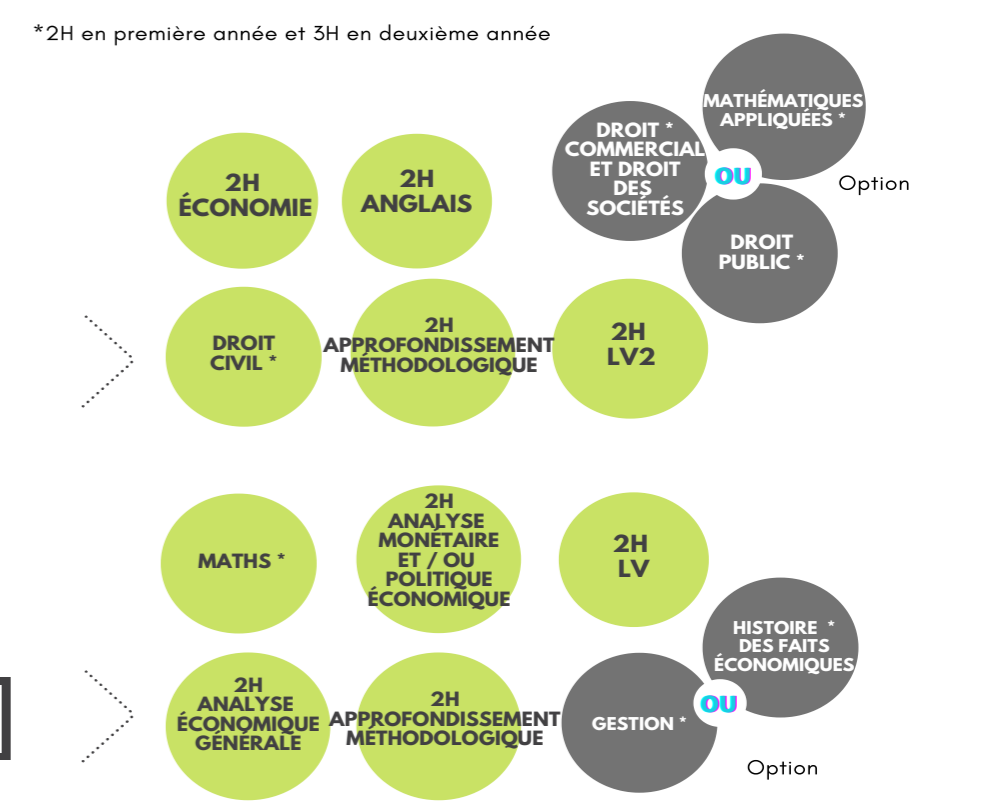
*2H en première année et 3H en deuxième année

2H ÉCONOMIE

2H ANGLAIS

DROIT * COMMERCIAL ET DROIT DES SOCIÉTÉS

OU

MATHÉMATIQUES APPLIQUÉES *

Option

DROIT PUBLIC *

DROIT CIVIL *

2H APPROFONDISSEMENT MÉTHODOLOGIQUE

2H LV2

MATHS *

2H ANALYSE MONÉTAIRE ET / OU POLITIQUE ÉCONOMIQUE

2H LV

HISTOIRE * DES FAITS ÉCONOMIQUES

2H ANALYSE ÉCONOMIQUE GÉNÉRALE

2H APPROFONDISSEMENT MÉTHODOLOGIQUE

OU

GESTION *

Option